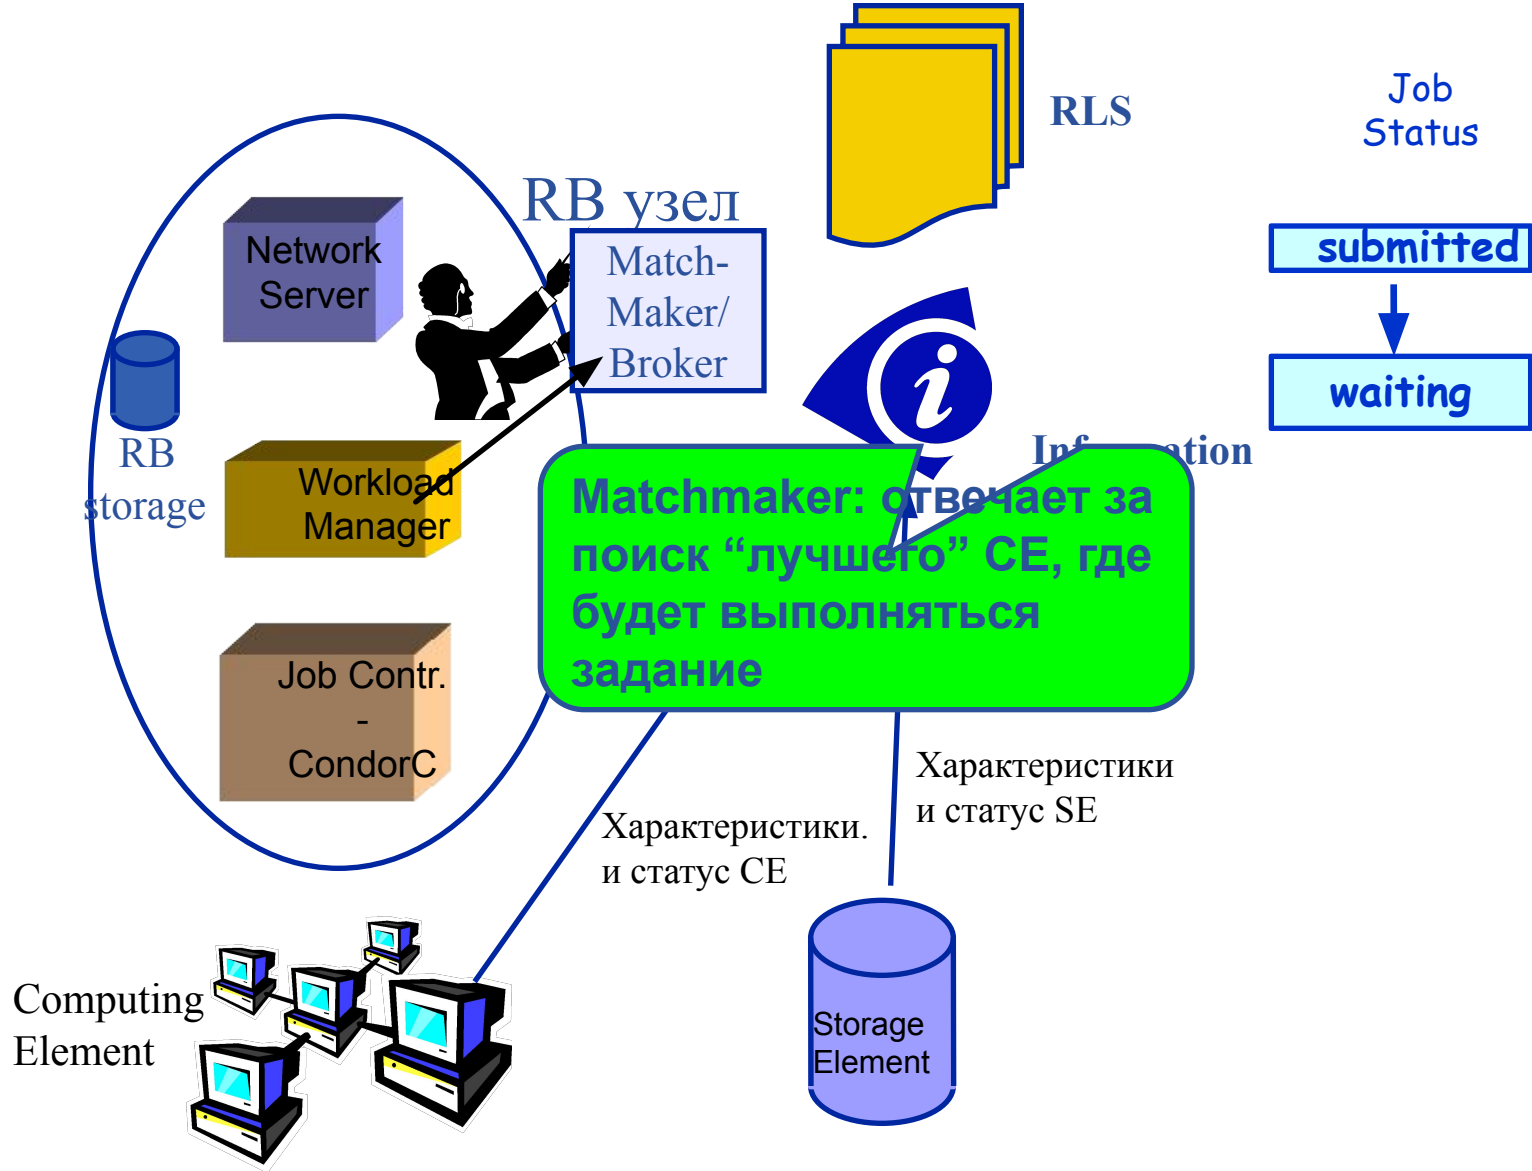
RLS

Job Status

submitted

waiting

RB узел

Network Server

Match-Maker/ Broker

RB storage

Workload Manager

Job Contr. - CondorC

Inf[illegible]ation

Matchmaker: отвечает за поиск “лучшего” CE, где будет выполняться задание

Характеристики и статус SE

Характеристики. и статус CE

Computing Element

Storage Element